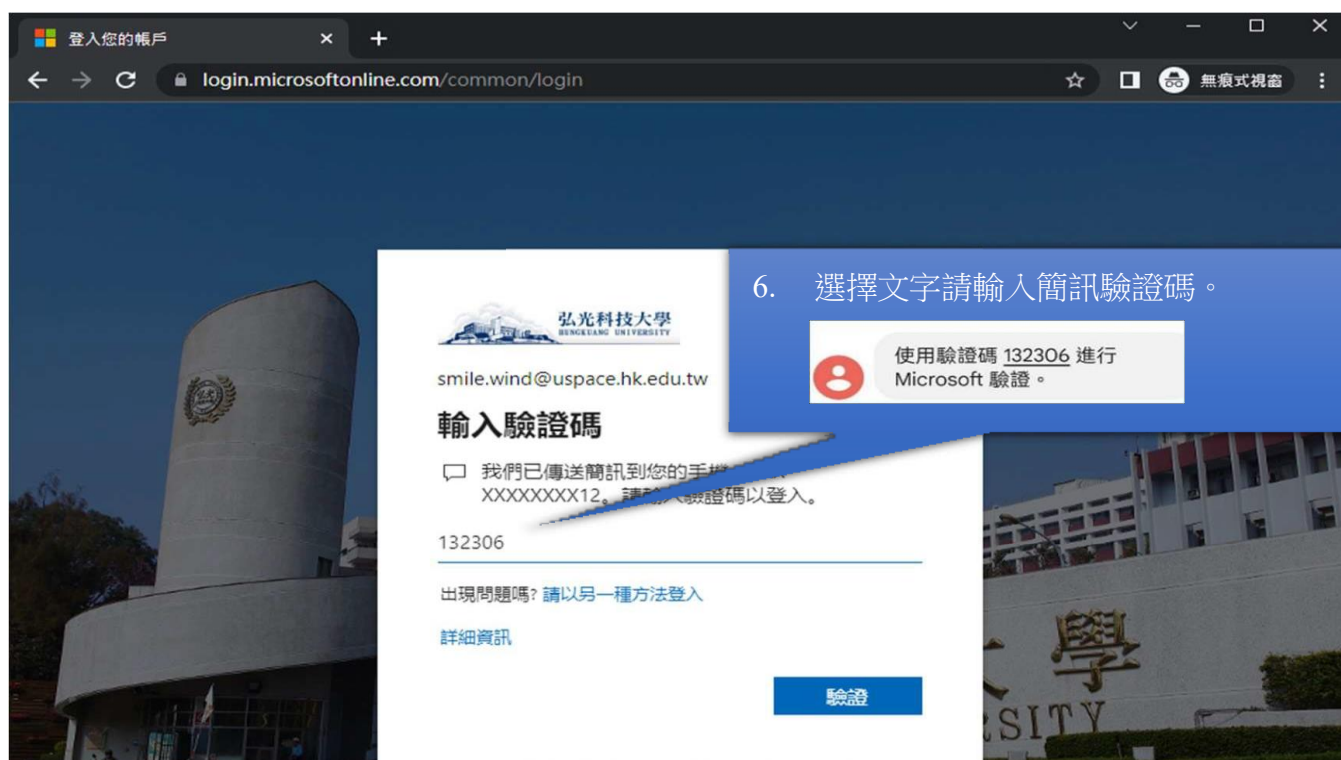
登入您的帳戶

login.microsoftonline.com/common/login

無痕式視窗

6. 選擇文字請輸入簡訊驗證碼。

使用驗證碼 132306 進行 Microsoft 驗證。

弘光科技大學
HUNGKUANG UNIVERSITY

smile.wind@uspace.hk.edu.tw

輸入驗證碼

我們已傳送簡訊到您的手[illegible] XXXXXXXX12。請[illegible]驗證碼以登入。

132306

出現問題嗎? 請以另一種方法登入

詳細資訊

驗證

學

SITY